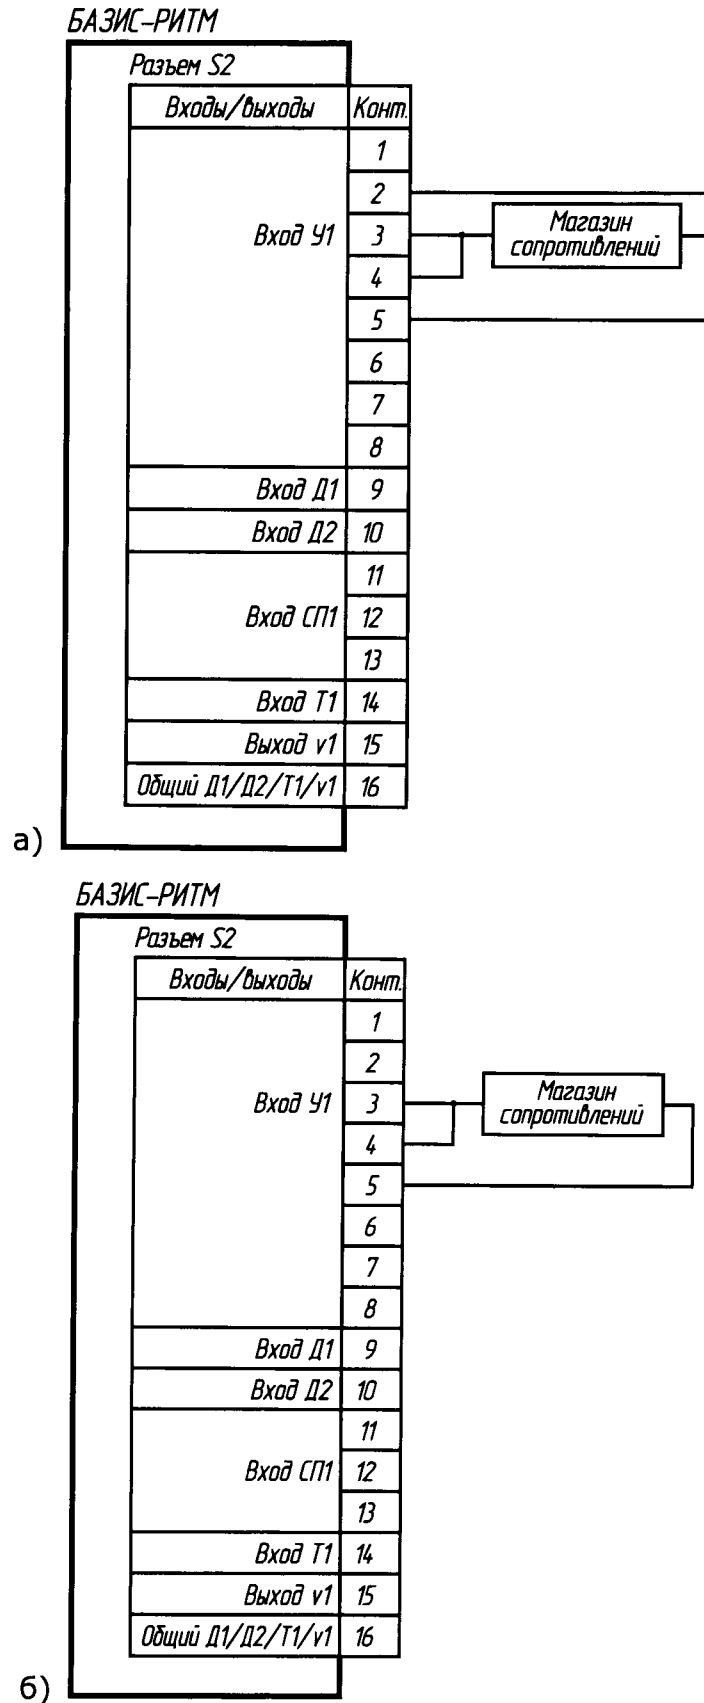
БАЗИС-РИТМ

Разъем S2

| Входы/выходы | Конт. |
|---|---|
| Вход У1 | 1 |
| | 2 |
| | 3 |
| | 4 |
| | 5 |
| | 6 |
| | 7 |
| | 8 |
| Вход Д1 | 9 |
| Вход Д2 | 10 |
| Вход СП1 | 11 |
| | 12 |
| | 13 |
| Вход Т1 | 14 |
| Выход v1 | 15 |
| Общий Д1/Д2/Т1/v1 | 16 |

Магазин сопротивлений

а)

БАЗИС-РИТМ

Разъем S2

| Входы/выходы | Конт. |
|---|---|
| Вход У1 | 1 |
| | 2 |
| | 3 |
| | 4 |
| | 5 |
| | 6 |
| | 7 |
| | 8 |
| Вход Д1 | 9 |
| Вход Д2 | 10 |
| Вход СП1 | 11 |
| | 12 |
| | 13 |
| Вход Т1 | 14 |
| Выход v1 | 15 |
| Общий Д1/Д2/Т1/v1 | 16 |

Магазин сопротивлений

б)